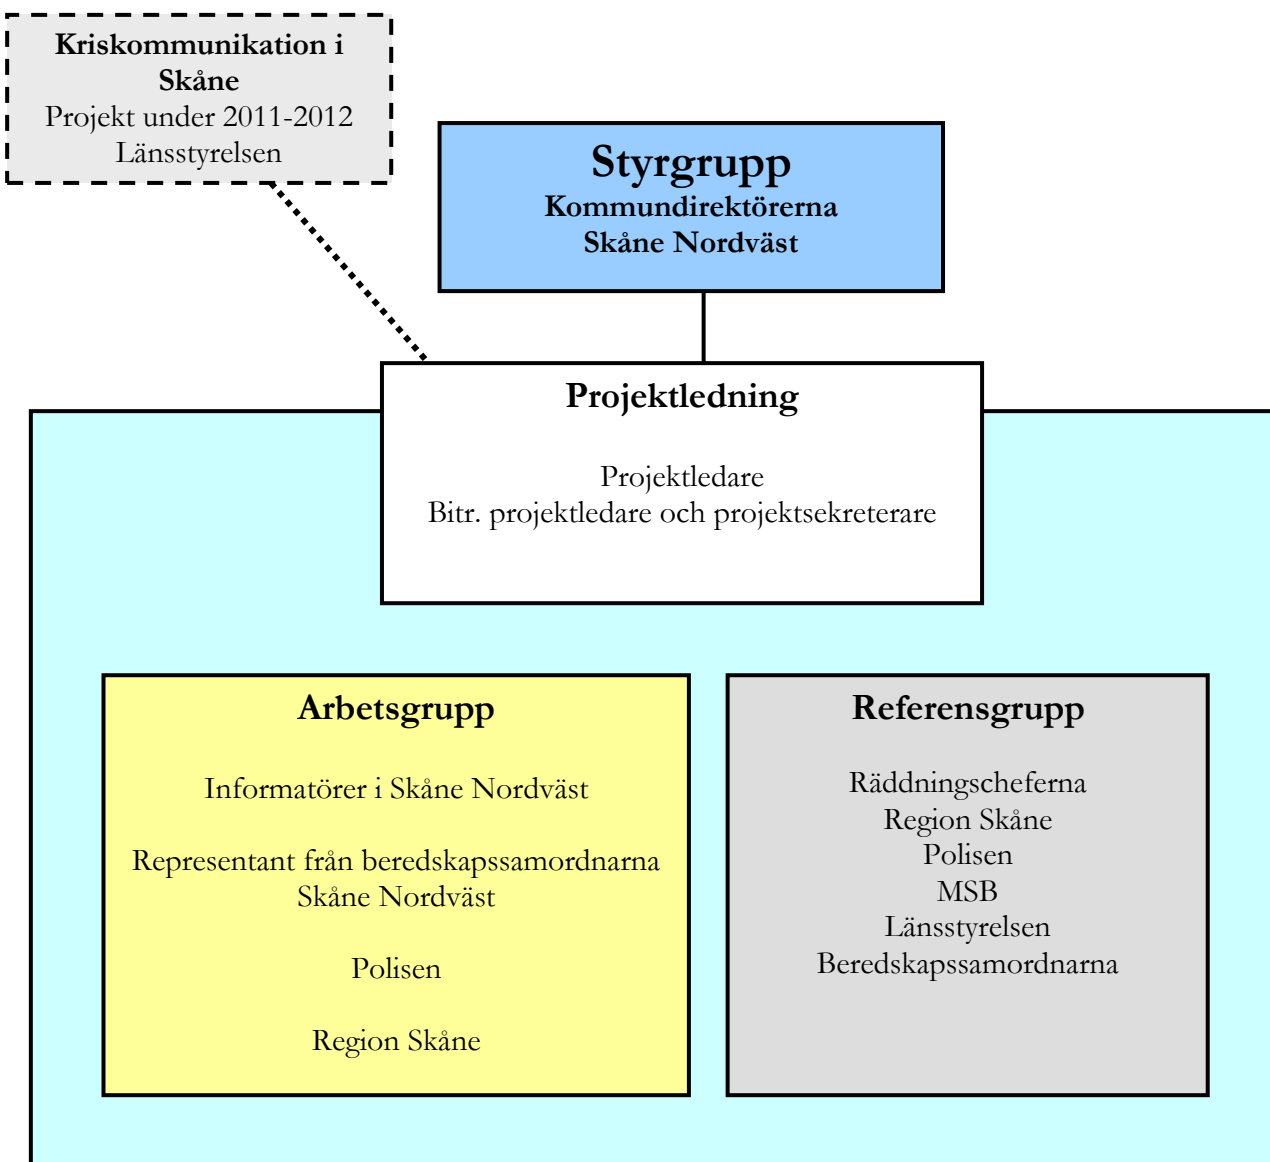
Kriskommunikation i Skåne
Projekt under 2011-2012
Länsstyrelsen

Styrgrupp
Kommundirektörerna
Skåne Nordväst

Projektledning

Projektledare
Bitr. projektledare och projektsekreterare

Arbetsgrupp

Informatörer i Skåne Nordväst

Representant från beredskapssamordnarna Skåne Nordväst

Polisen

Region Skåne

Referensgrupp

Räddningscheferna
Region Skåne
Polisen
MSB
Länsstyrelsen
Beredskapssamordnarna